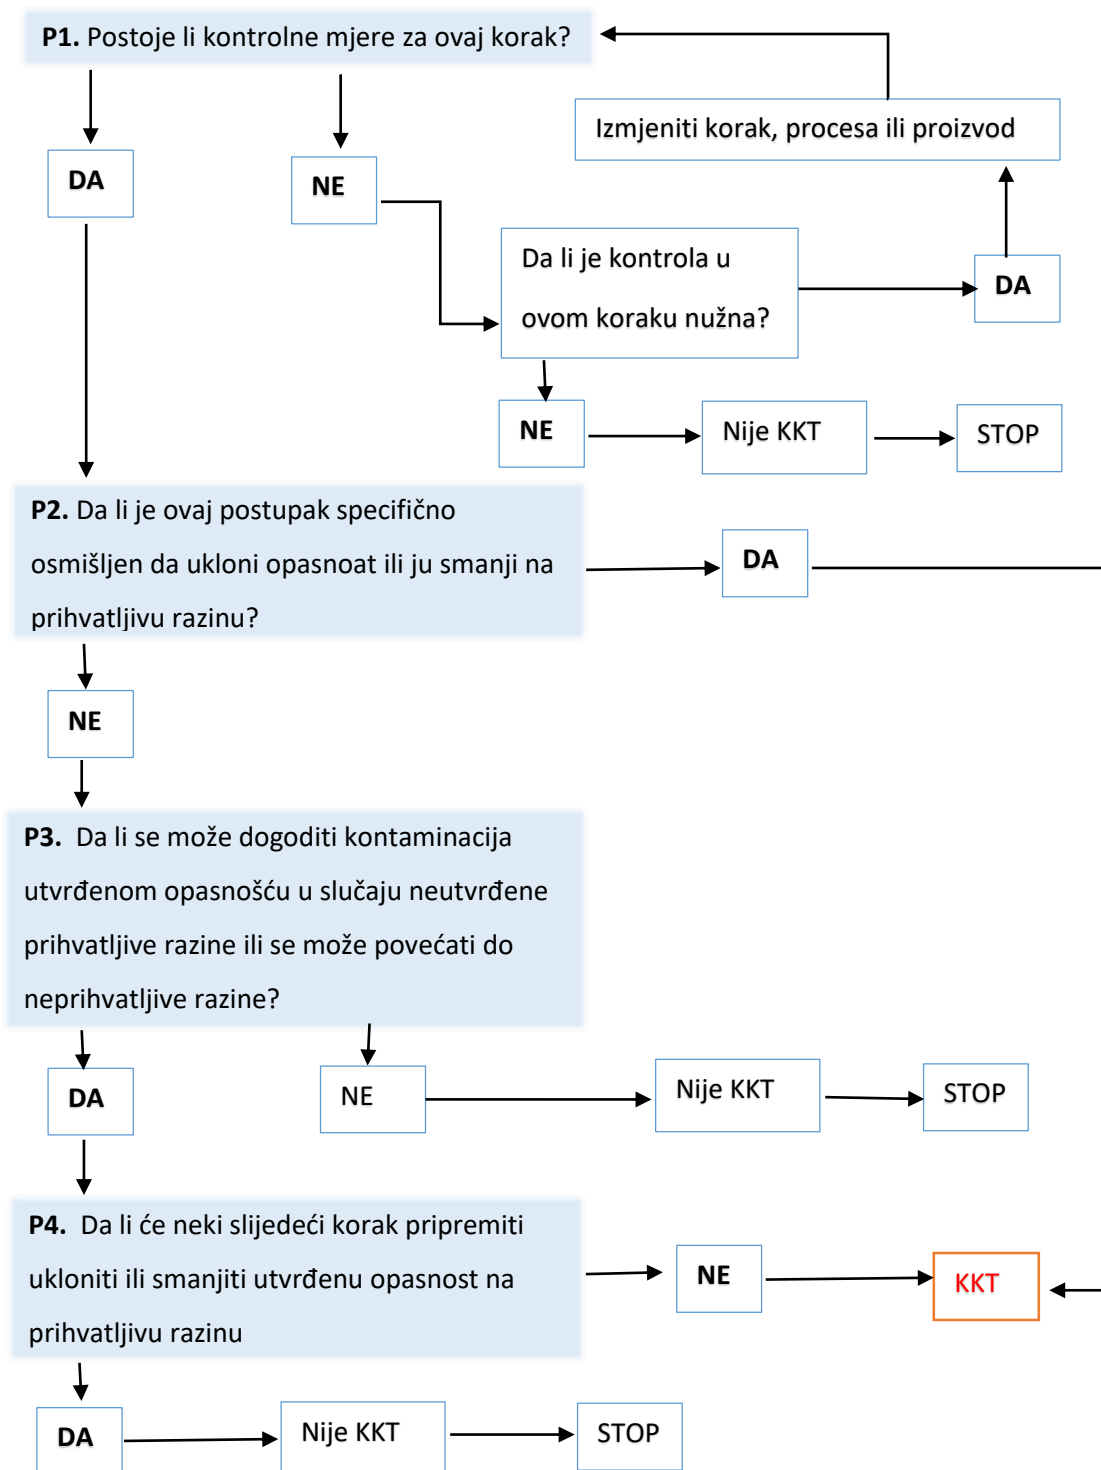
**P1.** Postoje li kontrolne mjere za ovaj korak?

Izmjeniti korak, procesa ili proizvod

**DA**

**NE**

Da li je kontrola u ovom koraku nužna?

**DA**

**NE**

Nije KKT

STOP

**P2.** Da li je ovaj postupak specifično osmišljen da ukloni opasnoat ili ju smanji na prihvatljivu razinu?

**DA**

**NE**

**P3.** Da li se može dogoditi kontaminacija utvrđenom opasnošću u slučaju neutvrđene prihvatljive razine ili se može povećati do neprihvatljive razine?

**DA**

NE

Nije KKT

STOP

**P4.** Da li će neki slijedeći korak pripremiti ukloniti ili smanjiti utvrđenu opasnost na prihvatljivu razinu

**NE**

KKT

**DA**

Nije KKT

STOP